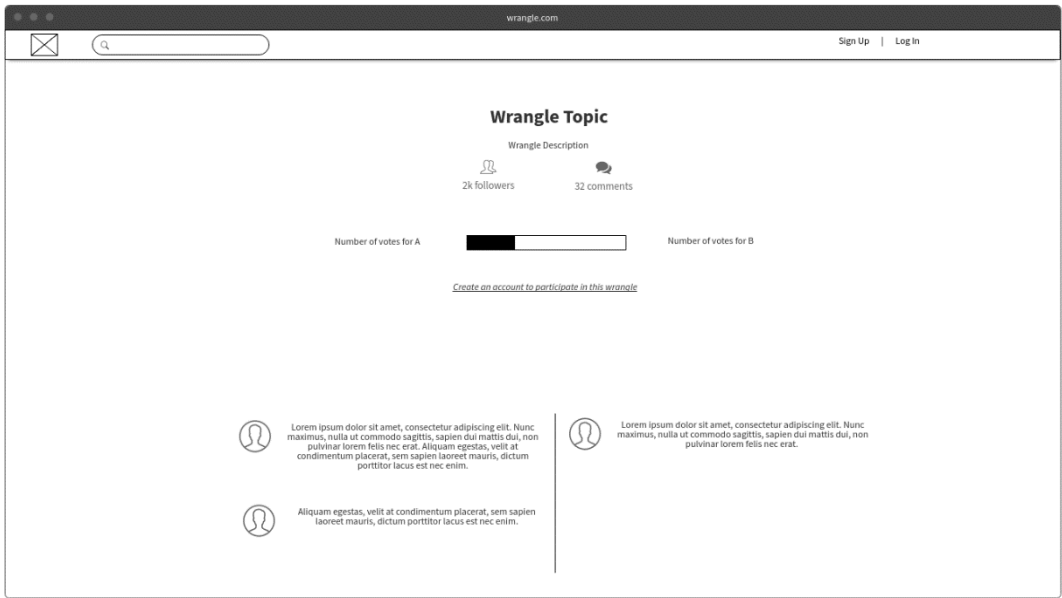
wrangle.com

Sign Up | Log In

Wrangle Topic

Wrangle Description

2k followers

32 comments

Number of votes for A

Number of votes for B

Create an account to participate in this wrangle

Lorem ipsum dolor sit amet, consectetur adipiscing elit. Nunc maximus, nulla ut commodo sagittis, sapien dui mattis dui, non pulvinar lorem felis nec erat. Aliquam egestas, velit at condimentum placerat, sem sapien laoreet mauris, dictum porttitor lacus est nec enim.

Aliquam egestas, velit at condimentum placerat, sem sapien laoreet mauris, dictum porttitor lacus est nec enim.

Lorem ipsum dolor sit amet, consectetur adipiscing elit. Nunc maximus, nulla ut commodo sagittis, sapien dui mattis dui, non pulvinar lorem felis nec erat.